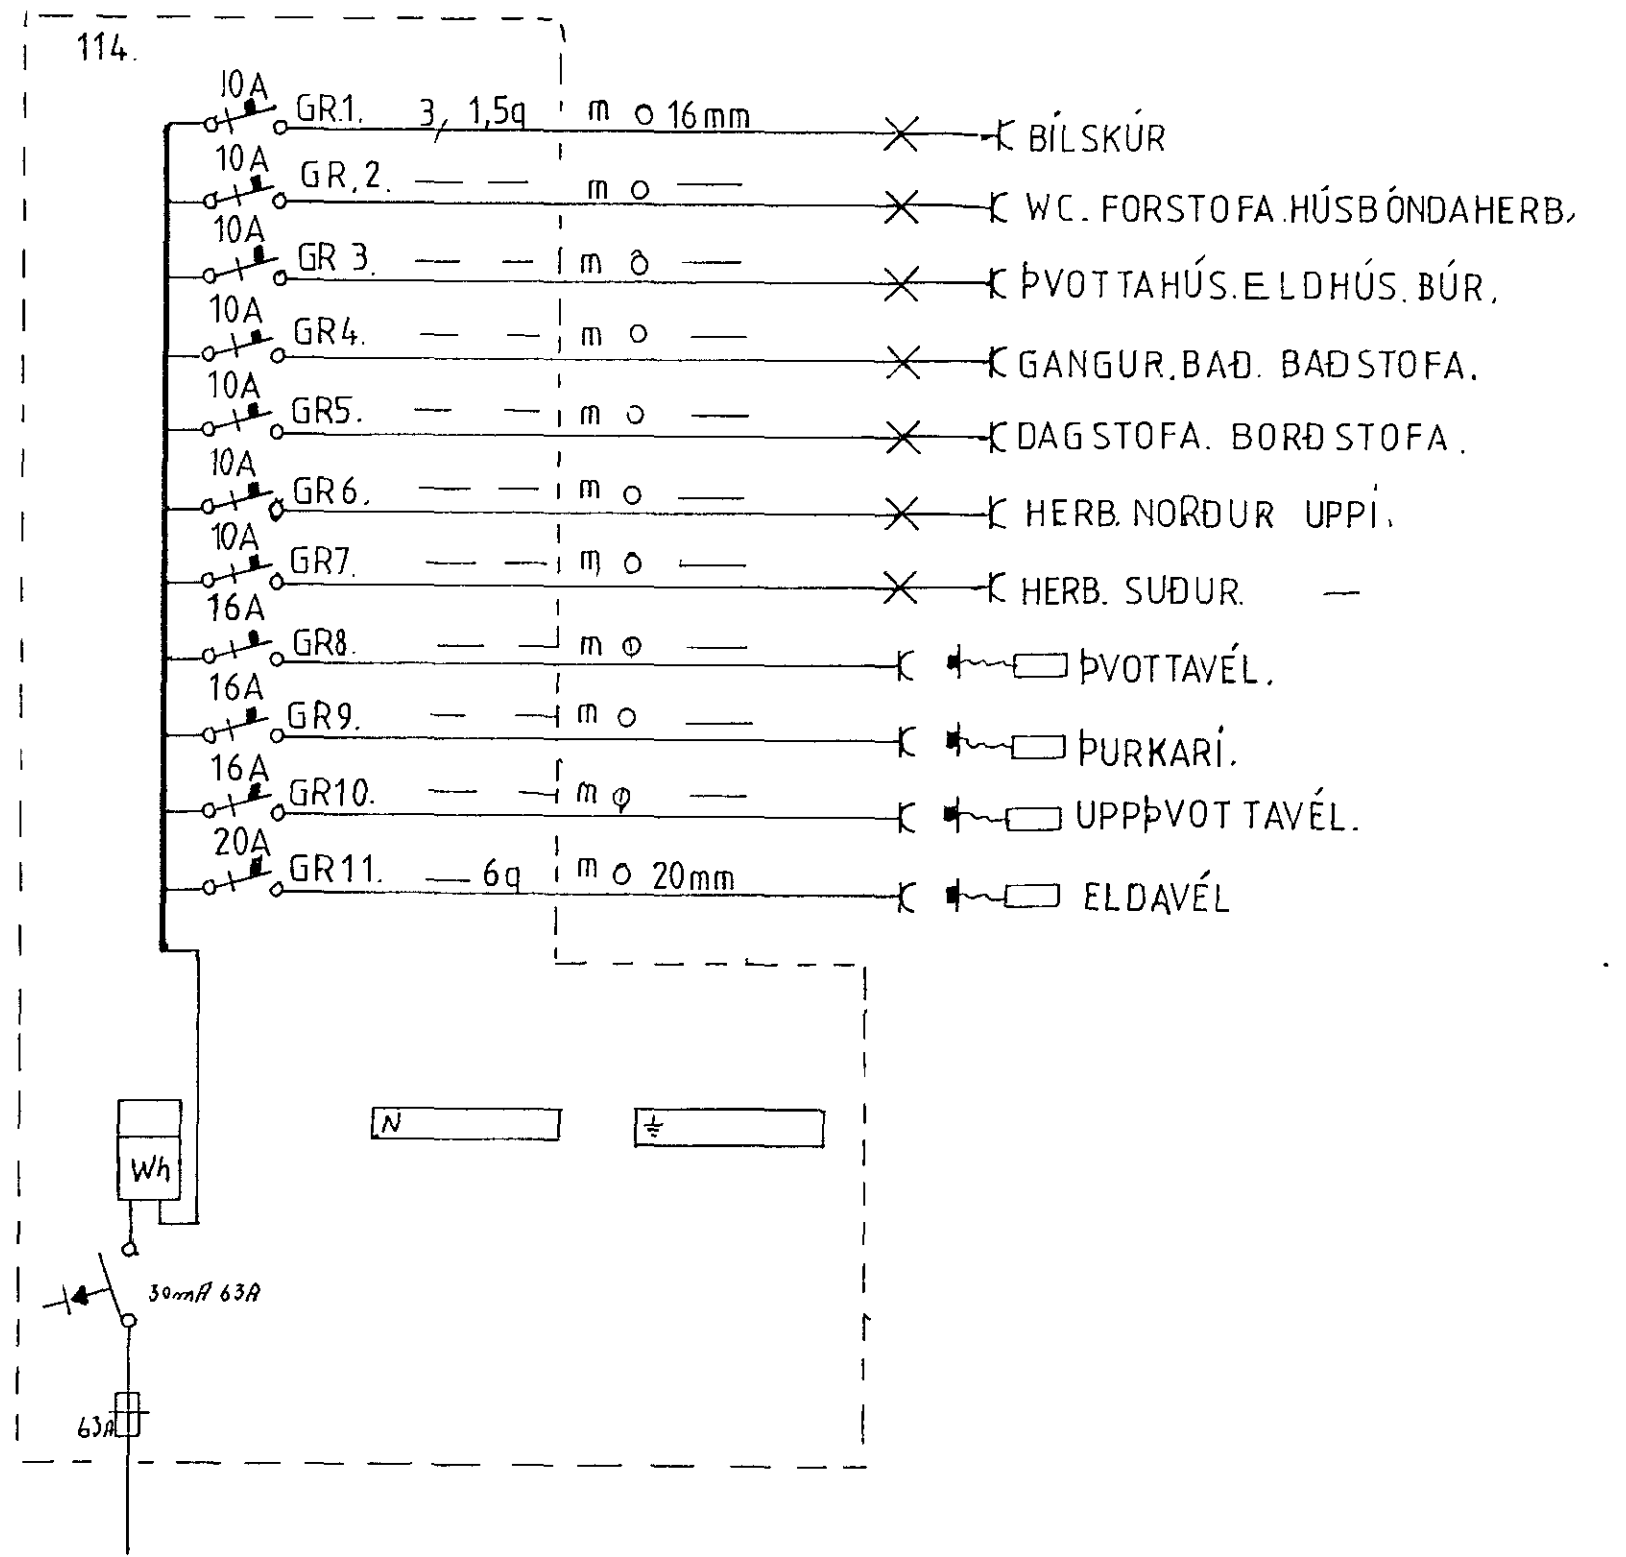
114.

10A GR1. 3 1,5q m o 16mm BÍLSKÚR

10A GR,2. — — m o — WC. FORSTOFA. HÚSBÓNDAHERB.

10A GR 3. — — m o — ÞVOTTAHÚS. ELDHÚS. BÚR.

10A GR4. — — m o — GANGUR. BAÐ. BAÐSTOFA.

10A GR5. — — m o — DAGSTOFA. BORÐSTOFA.

10A GR6. — — m o — HERB. NORÐUR UPPI.

10A GR7. — — m o — HERB. SUÐUR. —

16A GR8. — — m o — ÞVOTTAVÉL.

16A GR9. — — m o — ÞURKARI.

16A GR10. — — m o — UPPÞVOTTAVÉL.

20A GR11. — 6q m o 20mm ELDAVÉL

N

Wh

30mA 63A

63A